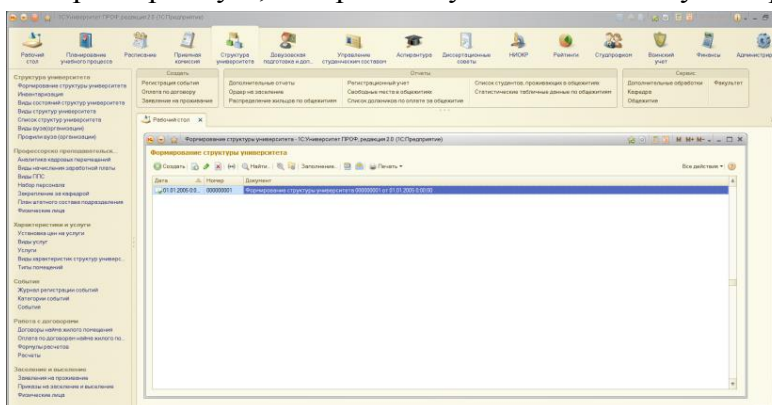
1С:Университет ПРОФ, редакция 2.0 (1С:Предприятие)

Рабочий стол
Планирование учебного процесса
Расписание
Приемная комиссия
Структура университета
Довузовская подготовка и доп...
Управление студенческим составом
Аспирантура
Диссертационные советы
НИОКР
Рейтинги
Студгородок
Воинский учет
Финансы
Администрир

Структура университета
Формирование структуры университета
Инвентаризация
Виды состояний структур университета
Виды структур университета
Виды вузов(организации)
Профили вузов (организации)

Профессорско-преподавательск...
Аналитика кадровых перемещений
Виды начисления заработной платы
Виды ППС
Набор персонала
Заявления на кафедрой
План штатного состава подразделения
Физические лица

Характеристики и услуги
Установка цен на услуги
Виды услуг
Услуги
Виды характеристик структур универс...
Типы помещений

События
Журнал регистрации событий
Категории событий
События

Работа с договорами
Договоры найма жилого помещения
Оплата по договорам найма жилого по...
Формулы расчетов
Расчеты

Заселение и выселение
Заявления на проживание
Приказы на заселение и выселение
Физические лица

Создать
Регистрация события
Оплата по договору
Заявление на проживание

Отчеты
Дополнительные отчеты
Ордер на заселение
Распределение жильцов по общежитиям
Регистрационный учет
Свободные места в общежитиях
Список должников по оплате за общежитие
Список студентов, проживающих в общежитиях
Статистические табличные данные по общежитиям

Сервис
Дополнительные обработки
Кафедра
Общежития
Факультет

Рабочий стол ×

Формирование структуры университета - 1С:Университет ПРОФ, редакция 2.0 (1С:Предприятие)

Формирование структуры университета

Создать | Найти... | Заполнение... | Печать ▾
Все действия ▾

| Дата | Номер | Документ |
|---|---|---|
| 01.01.2005 0:0... | 000000001 | Формирование структуры университета 000000001 от 01.01.2005 0:00:00 |